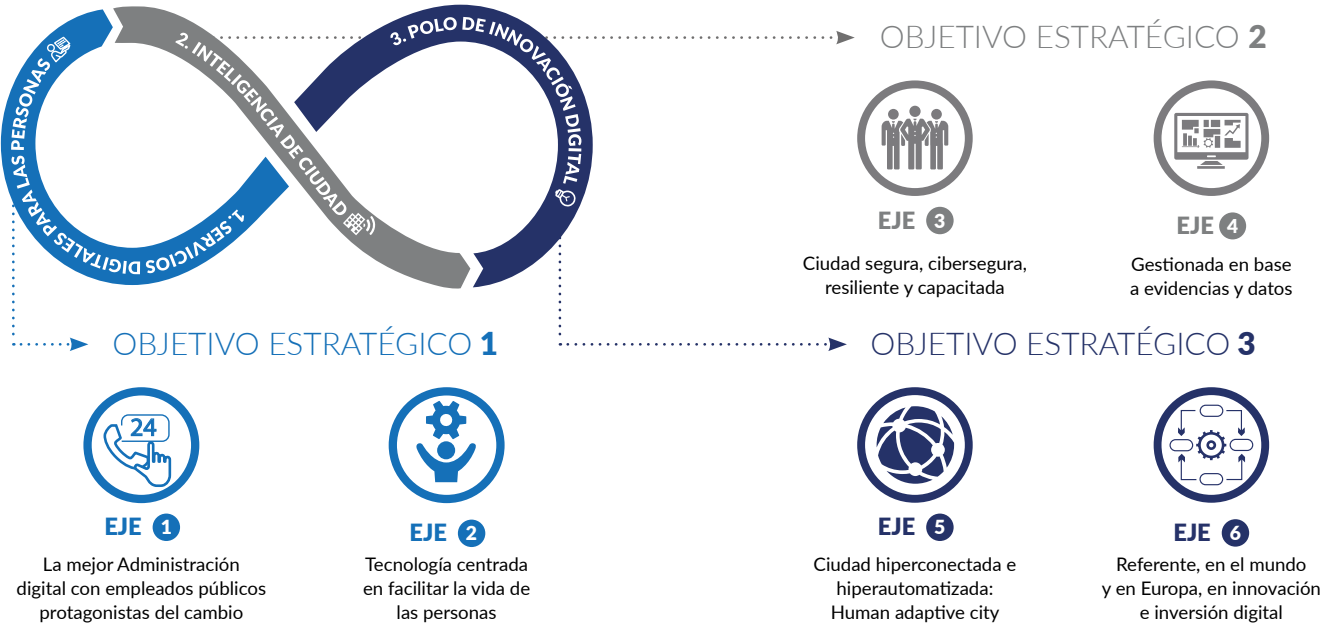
1. SERVICIOS DIGITALES PARA LAS PERSONAS

2. INTELIGENCIA DE CIUDAD

3. POLO DE INNOVACIÓN DIGITAL

OBJETIVO ESTRATÉGICO 2

EJE 3

Ciudad segura, cibersegura, resiliente y capacitada

EJE 4

Gestionada en base a evidencias y datos

OBJETIVO ESTRATÉGICO 1

24

EJE 1

La mejor Administración digital con empleados públicos protagonistas del cambio

EJE 2

Tecnología centrada en facilitar la vida de las personas

OBJETIVO ESTRATÉGICO 3

EJE 5

Ciudad hiperconectada e hiperautomatizada: Human adaptive city

EJE 6

Referente, en el mundo y en Europa, en innovación e inversión digital